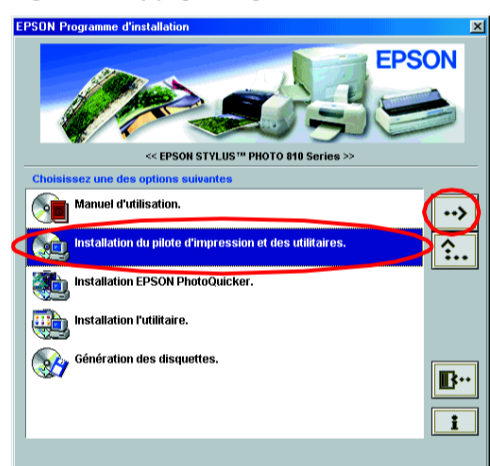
EPSON Programme d'installation

EPSON

<< EPSON STYLUS™ PHOTO 810 Series >>

Choisissez une des options suivantes

Manuel d'utilisation.

Installation du pilote d'impression et des utilitaires.

Installation EPSON PhotoQuicker.

Installation l'utilitaire.

Génération des disquettes.